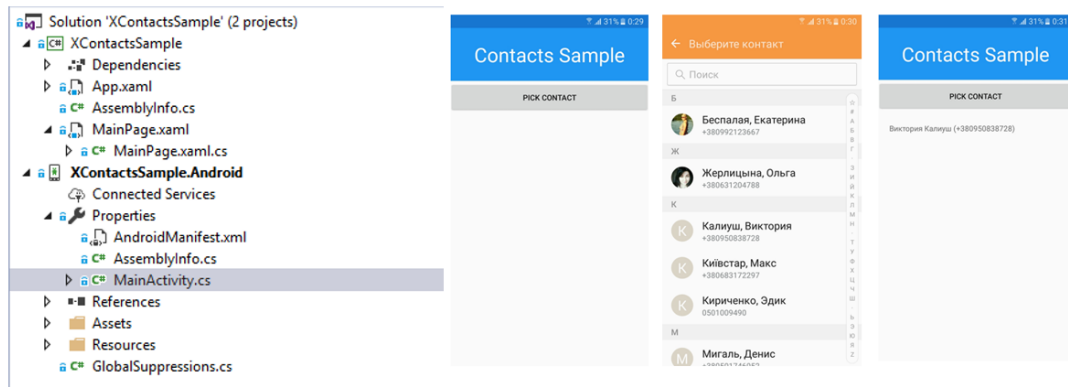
Solution 'XContactsSample' (2 projects)
XContactsSample
Dependencies
App.xaml
AssemblyInfo.cs
MainPage.xaml
MainPage.xaml.cs
XContactsSample.Android
Connected Services
Properties
AndroidManifest.xml
AssemblyInfo.cs
MainActivity.cs
References
Assets
Resources
GlobalSuppressions.cs

31% 0:29
Contacts Sample
PICK CONTACT

31% 0:30
Выберите контакт
Поиск
Б
Беспалая, Екатерина
+380992123667
Ж
Жерлицына, Ольга
+380631204788
К
Калиуш, Виктория
+380950838728
Київстар, Макс
+380683172297
Кириченко, Эдик
0501009490
М
Мигаль, Денис
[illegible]

31% 0:31
Contacts Sample
PICK CONTACT
Виктория Калиуш (+380950838728)